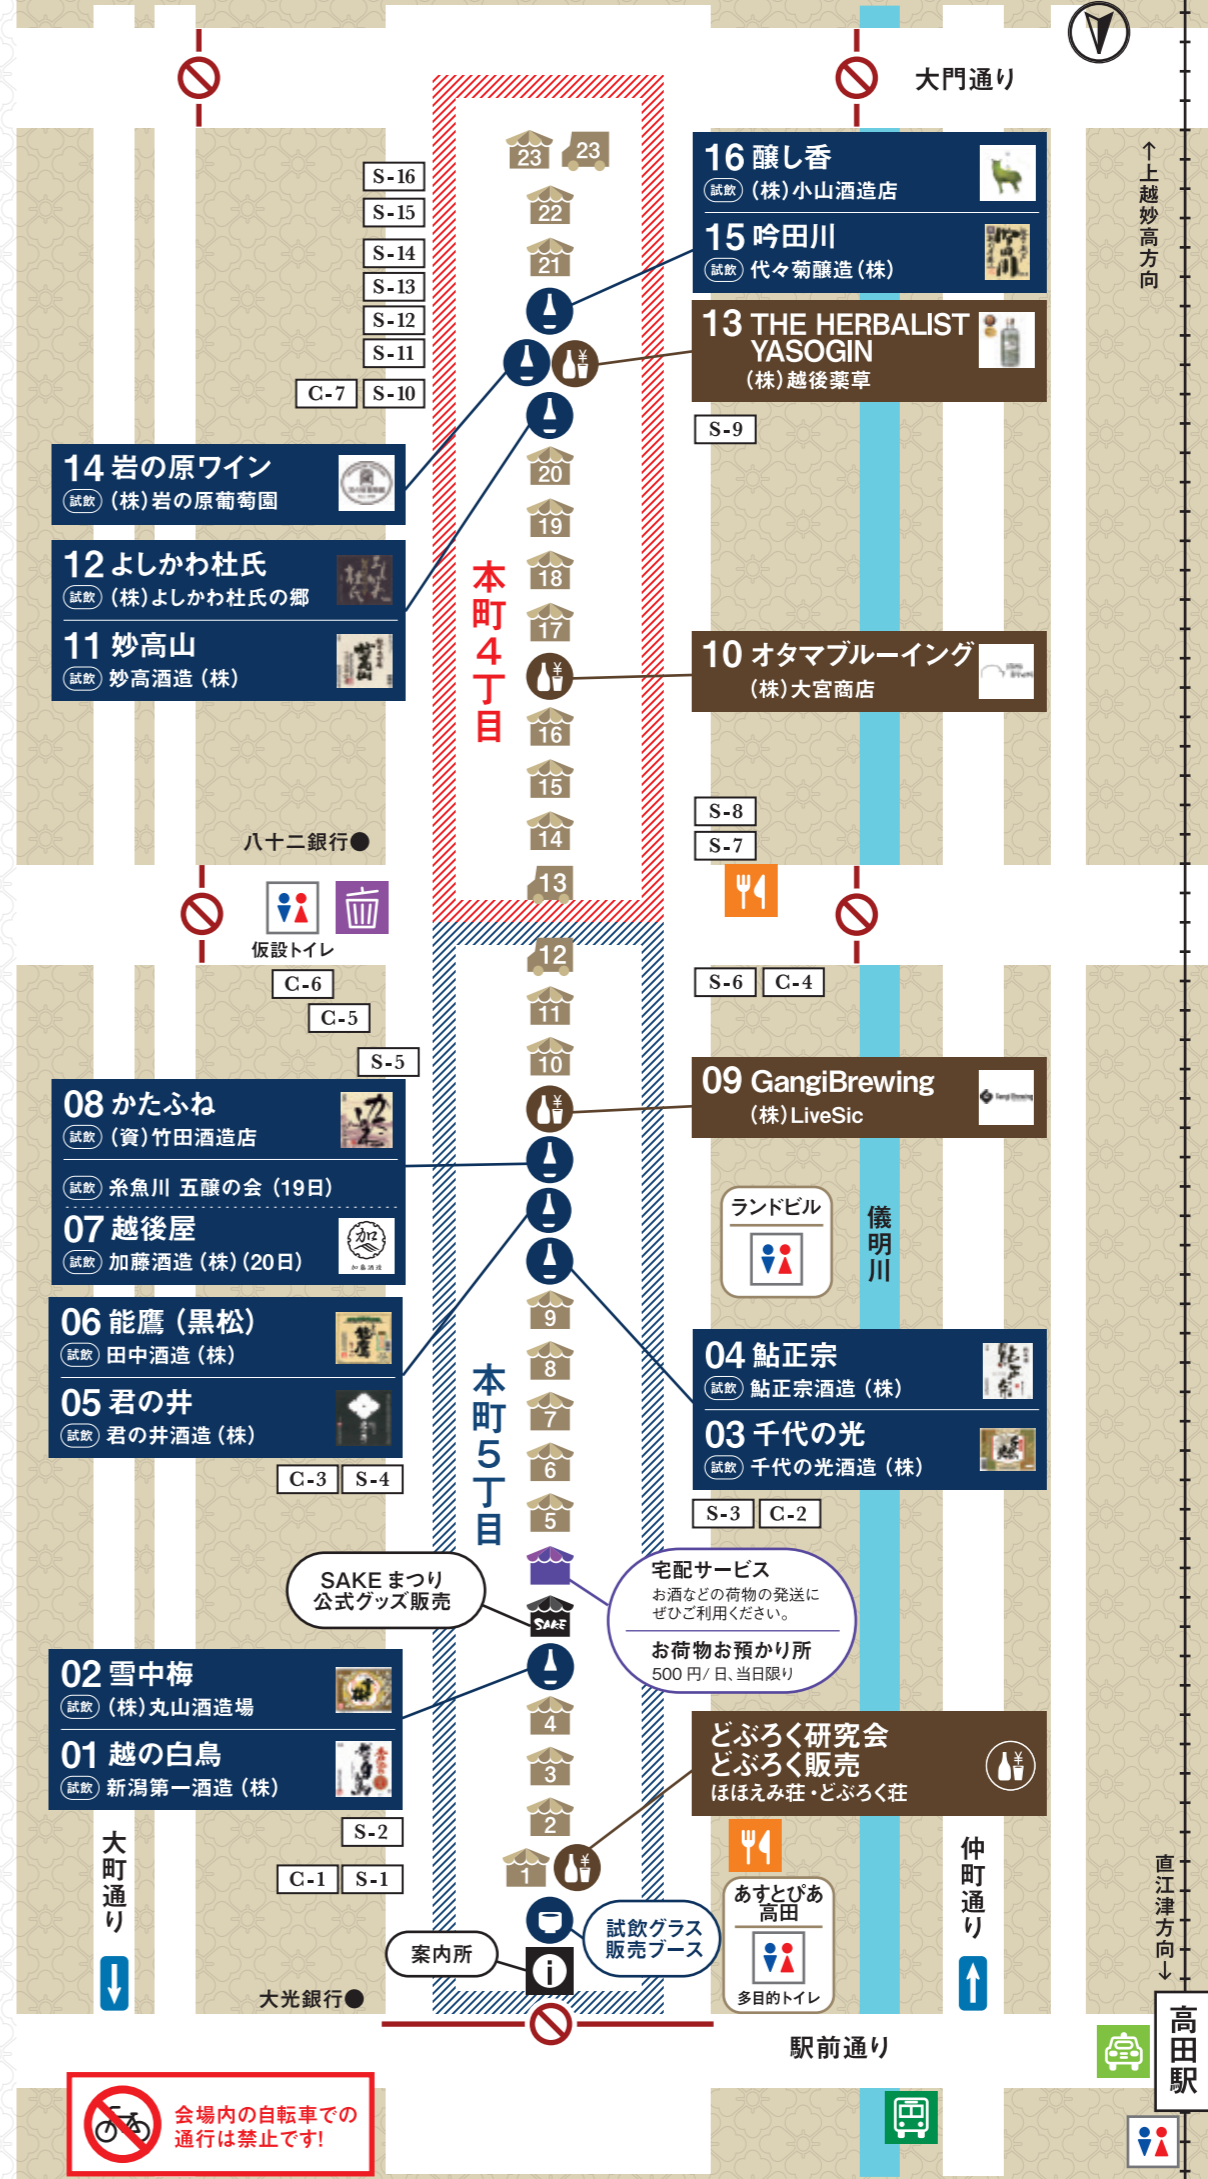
大門通り

23 23
22
21

16 醸し香
試飲 (株)小山酒造店

15 吟田川
試飲 代々菊醸造(株)

13 THE HERBALIST YASOGIN
(株)越後薬草

S-16
S-15
S-14
S-13
S-12
S-11
C-7 S-10
S-9

↑上越妙高方向

14 岩の原ワイン
試飲 (株)岩の原葡萄園

12 よしかわ杜氏
試飲 (株)よしかわ杜氏の郷

11 妙高山
試飲 妙高酒造(株)

20
19
18
17
16
15
14
13

本町4丁目

10 オタマブルーイング
(株)大宮商店

S-8
S-7

八十二銀行●

仮設トイレ

12
11
10

C-6
C-5
S-5

S-6 C-4

08 かたふね
試飲 (資)竹田酒造店

試飲 糸魚川 五醸の会(19日)

07 越後屋
試飲 加藤酒造(株)(20日)

09 GangiBrewing
(株)LiveSic

ランドビル

儀明川

06 能鷹(黒松)
試飲 田中酒造(株)

05 君の井
試飲 君の井酒造(株)

9
8
7
6
5

本町5丁目

04 鮎正宗
試飲 鮎正宗酒造(株)

03 千代の光
試飲 千代の光酒造(株)

C-3 S-4

S-3 C-2

SAKE まつり
公式グッズ販売

宅配サービス
お酒などの荷物の発送にぜひご利用ください。

お荷物お預かり所
500 円/日、当日限り

02 雪中梅
試飲 (株)丸山酒造場

01 越の白鳥
試飲 新潟第一酒造(株)

4
3
2
1

どぶろく研究会
どぶろく販売
ほほえみ荘・どぶろく荘

S-2
C-1 S-1

大町通り

あすとぴあ高田
多目的トイレ

仲町通り

直江津方向↓

案内所

試飲グラス販売ブース

大光銀行●

駅前通り

高田駅

会場内の自転車での通行は禁止です!